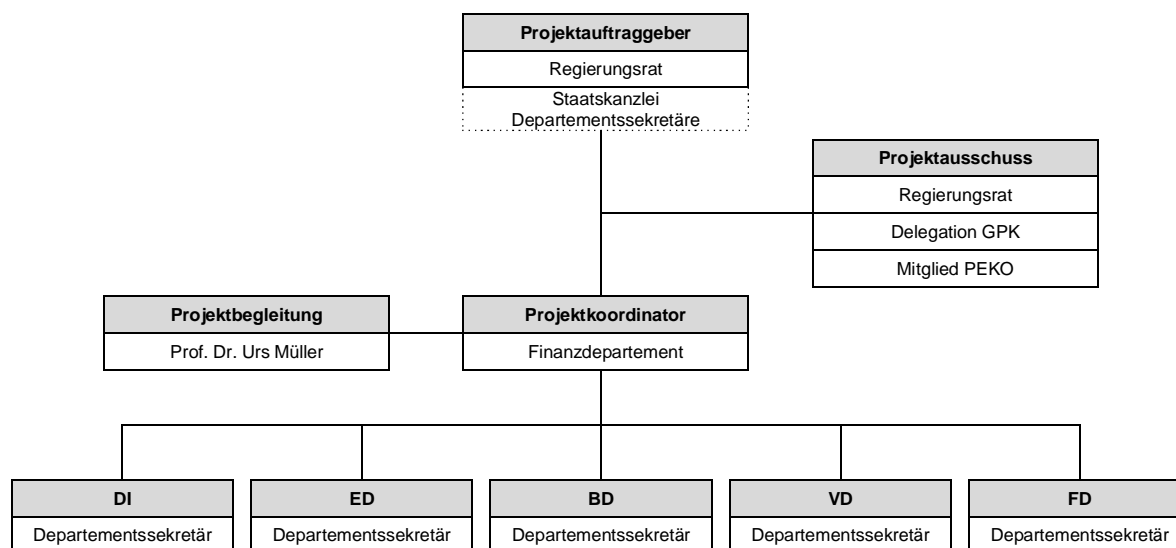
Projektauftraggeber
Regierungsrat
Staatskanzlei
Departementssekretäre

Projektausschuss
Regierungsrat
Delegation GPK
Mitglied PEKO

Projektbegleitung
Prof. Dr. Urs Müller

Projektkoordinator
Finanzdepartement

DI
Departementssekretär

ED
Departementssekretär

BD
Departementssekretär

VD
Departementssekretär

FD
Departementssekretär